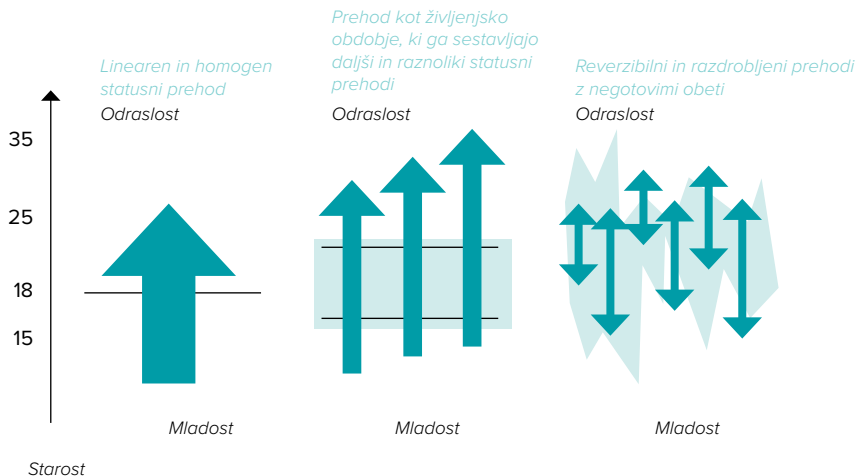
Linearen in homogen statusni prehod
Odraslost

Prehod kot življenjsko obdobje, ki ga sestavljajo daljši in raznoliki statusni prehodi
Odraslost

Reverzibilni in razdrobljeni prehodi z negotovimi obeti
Odraslost

35
25
18
15

Mladost
Mladost
Mladost

Starost